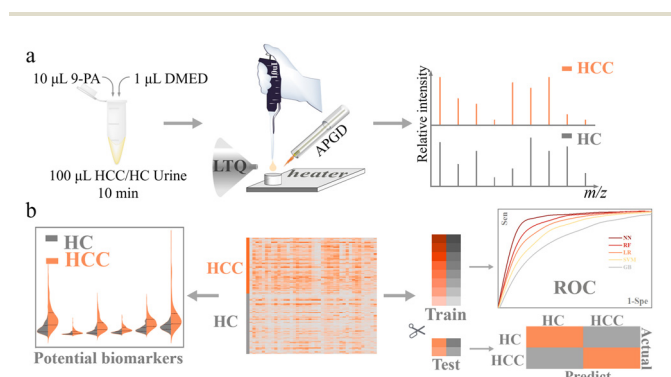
a

10 μL 9-PA

1 μL DMED

100 μL HCC/HC Urine

10 min

LTQ

APGD

heater

HCC

HC

Relative intensity

m/z

b

HC

HCC

Potential biomarkers

HCC

HC

Train

Test

Sen

NN

RF

LR

SVM

GB

ROC

1-Spe

HC

HCC

HC

HCC

Actual

Predict